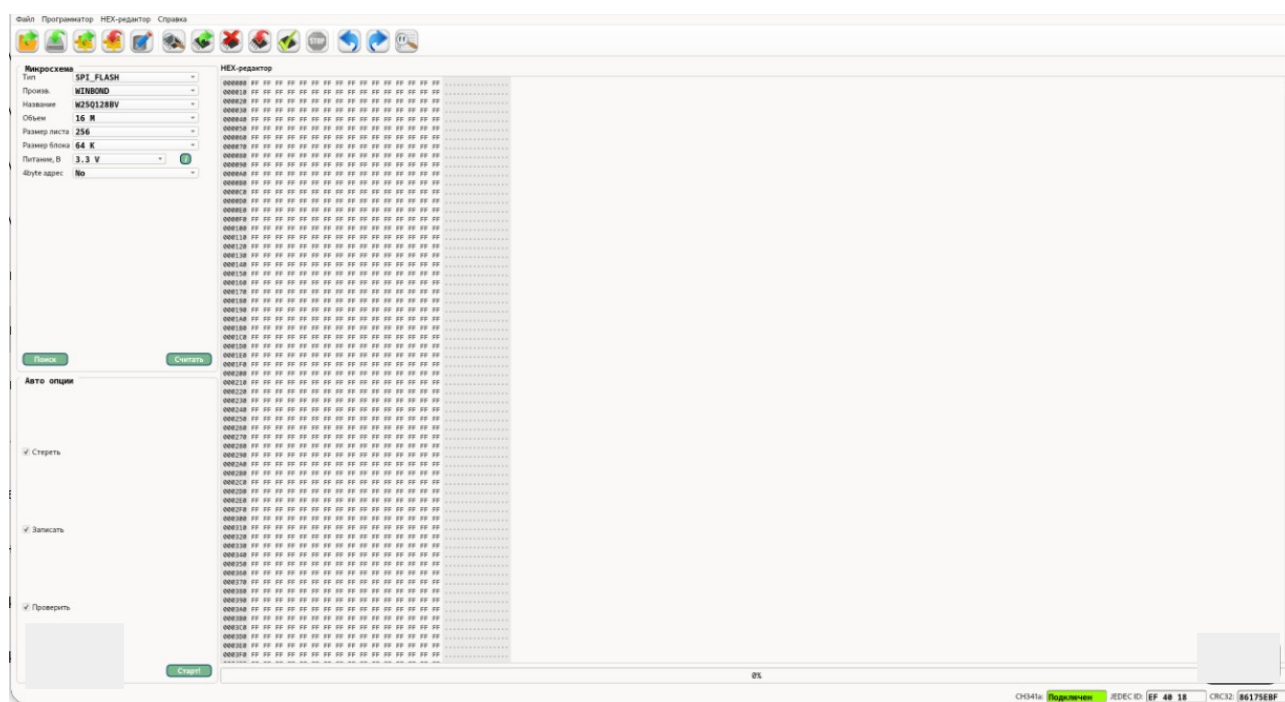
Файл Программатор HEX-редактор Справка

Микросхема
Тип SPI_FLASH
Произв. WINBOND
Название W25Q128BV
Объем 16 M
Размер листа 256
Размер блока 64 K
Питание, В 3.3 V
4byte адрес No

Поиск
Считать

Авто опции

Стереть

Записать

Проверить

Старт!

HEX-редактор

000000 FF FF FF FF FF FF FF FF FF FF FF FF FF FF FF FF ................
000010 FF FF FF FF FF FF FF FF FF FF FF FF FF FF FF FF ................
000020 FF FF FF FF FF FF FF FF FF FF FF FF FF FF FF FF ................
000030 FF FF FF FF FF FF FF FF FF FF FF FF FF FF FF FF ................
000040 FF FF FF FF FF FF FF FF FF FF FF FF FF FF FF FF ................
000050 FF FF FF FF FF FF FF FF FF FF FF FF FF FF FF FF ................
000060 FF FF FF FF FF FF FF FF FF FF FF FF FF FF FF FF ................
000070 FF FF FF FF FF FF FF FF FF FF FF FF FF FF FF FF ................
000080 FF FF FF FF FF FF FF FF FF FF FF FF FF FF FF FF ................
000090 FF FF FF FF FF FF FF FF FF FF FF FF FF FF FF FF ................
0000A0 FF FF FF FF FF FF FF FF FF FF FF FF FF FF FF FF ................
0000B0 FF FF FF FF FF FF FF FF FF FF FF FF FF FF FF FF ................
0000C0 FF FF FF FF FF FF FF FF FF FF FF FF FF FF FF FF ................
0000D0 FF FF FF FF FF FF FF FF FF FF FF FF FF FF FF FF ................
0000E0 FF FF FF FF FF FF FF FF FF FF FF FF FF FF FF FF ................
0000F0 FF FF FF FF FF FF FF FF FF FF FF FF FF FF FF FF ................
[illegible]

0%

CH341a: Подключен JEDEC ID: EF 40 18 CRC32: 86175EBF